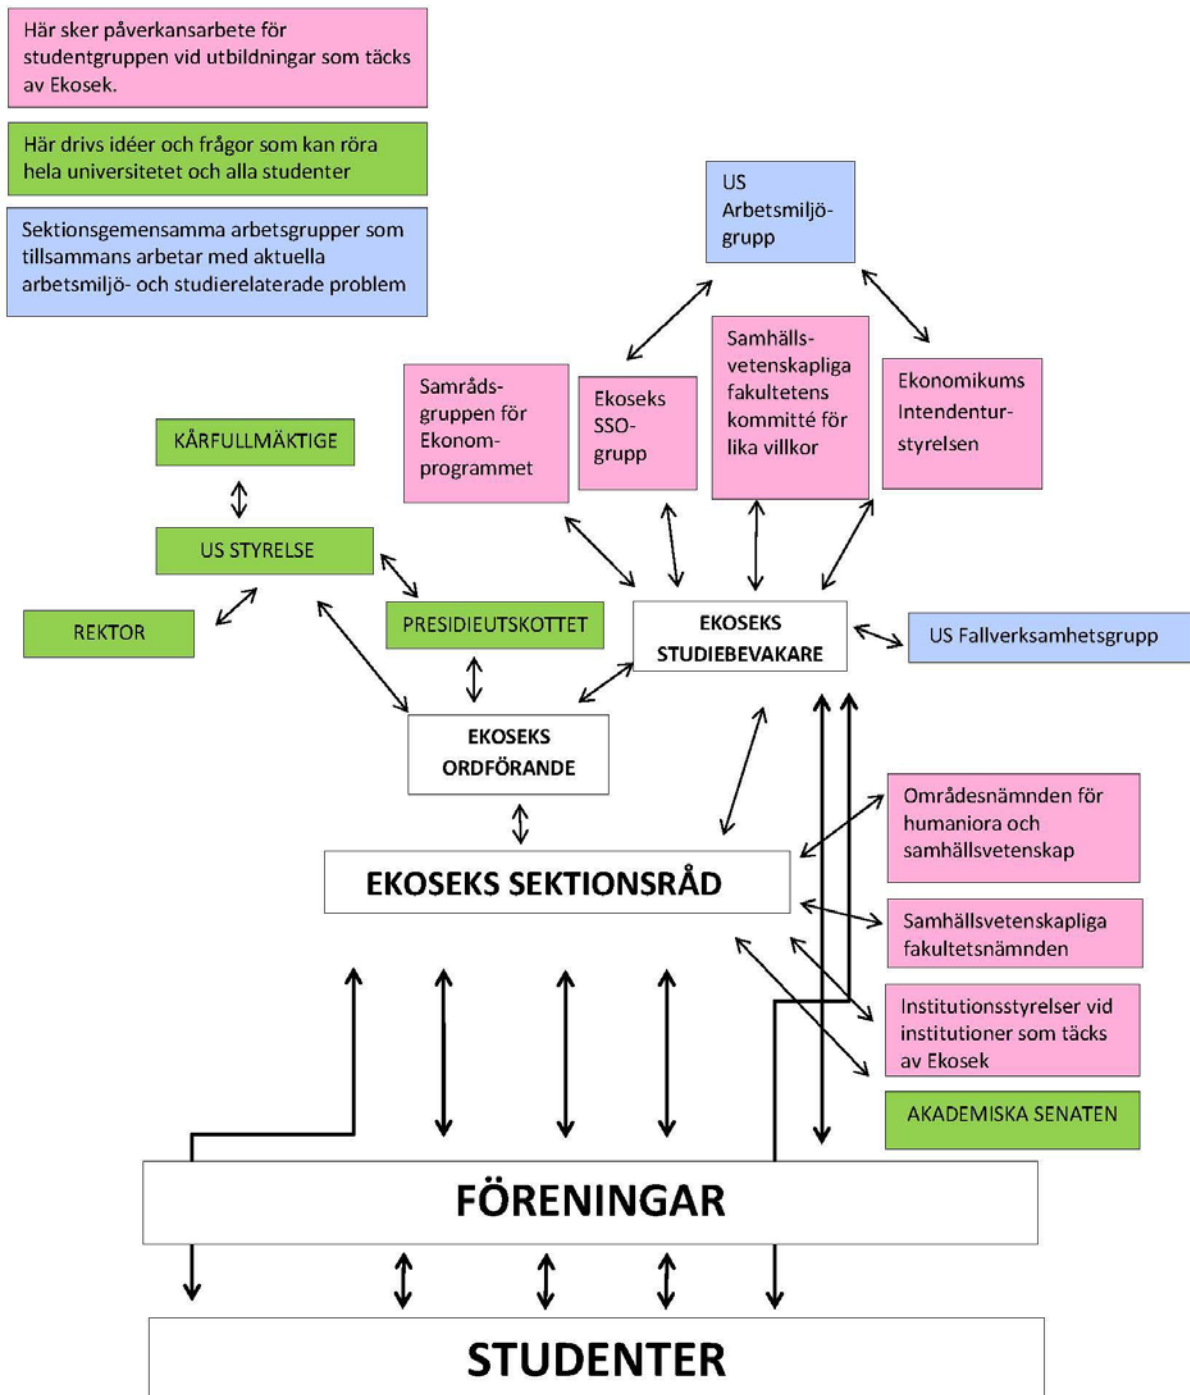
Här sker påverkansarbete för studentgruppen vid utbildningar som täcks av Ekosek.

Här drivs idéer och frågor som kan röra hela universitetet och alla studenter

Sektionsgemensamma arbetsgrupper som tillsammans arbetar med aktuella arbetsmiljö- och studierelaterade problem

US Arbetsmiljö-grupp

Samråds-gruppen för Ekonom-programmet

Ekoseks SSO-grupp

Samhälls-vetenskapliga fakultetens kommitté för lika villkor

Ekonomikums Intendentur-styrelsen

KÅRFULLMÄKTIGE

US STYRELSE

REKTOR

PRESIDIEUTSKOTTET

EKOSEKS STUDIEBEVAKARE

US Fallverksamhetsgrupp

EKOSEKS ORDFÖRANDE

Områdesnämnden för humaniora och samhällsvetenskap

EKOSEKS SEKTIONSRÅD

Samhällsvetenskapliga fakultetsnämnden

Institutionsstyrelser vid institutioner som täcks av Ekosek

AKADEMISKA SENATEN

FÖRENINGAR

STUDENTER